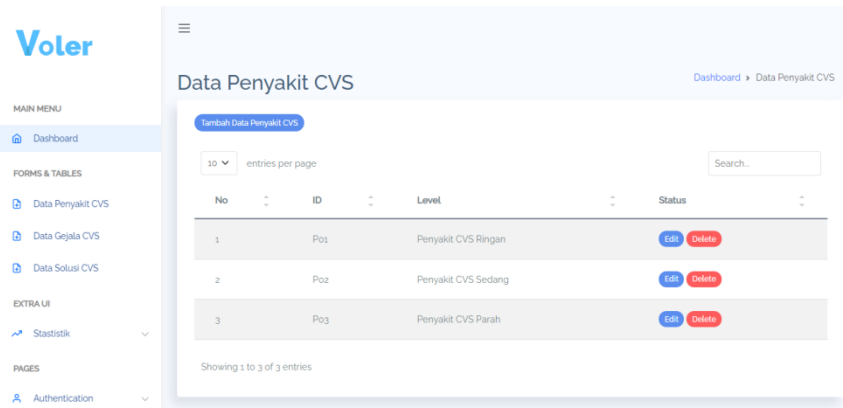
Voler

MAIN MENU

Dashboard

FORMS & TABLES

Data Penyakit CVS

Data Gejala CVS

Data Solusi CVS

EXTRA UI

Stastistik

PAGES

Authentication

≡

Data Penyakit CVS

Dashboard › Data Penyakit CVS

Tambah Data Penyakit CVS

10 entries per page

Search..

| No | ID | Level | Status |
|---|---|---|---|
| 1 | P01 | Penyakit CVS Ringan | Edit Delete |
| 2 | P02 | Penyakit CVS Sedang | Edit Delete |
| 3 | P03 | Penyakit CVS Parah | Edit Delete |

Showing 1 to 3 of 3 entries